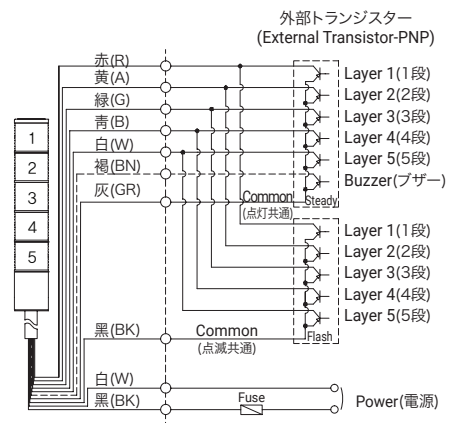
外部トランジスター
(External Transistor-PNP)

赤(R)
黄(A)
緑(G)
青(B)
白(W)
褐(BN)
灰(GR)

1
2
3
4
5

Layer 1(1段)
Layer 2(2段)
Layer 3(3段)
Layer 4(4段)
Layer 5(5段)
Buzzer(ブザー)

Common
(点灯共通)
Steady

Layer 1(1段)
Layer 2(2段)
Layer 3(3段)
Layer 4(4段)
Layer 5(5段)

Flash

黒(BK)
Common
(点滅共通)

白(W)
黒(BK)
Fuse
Power(電源)